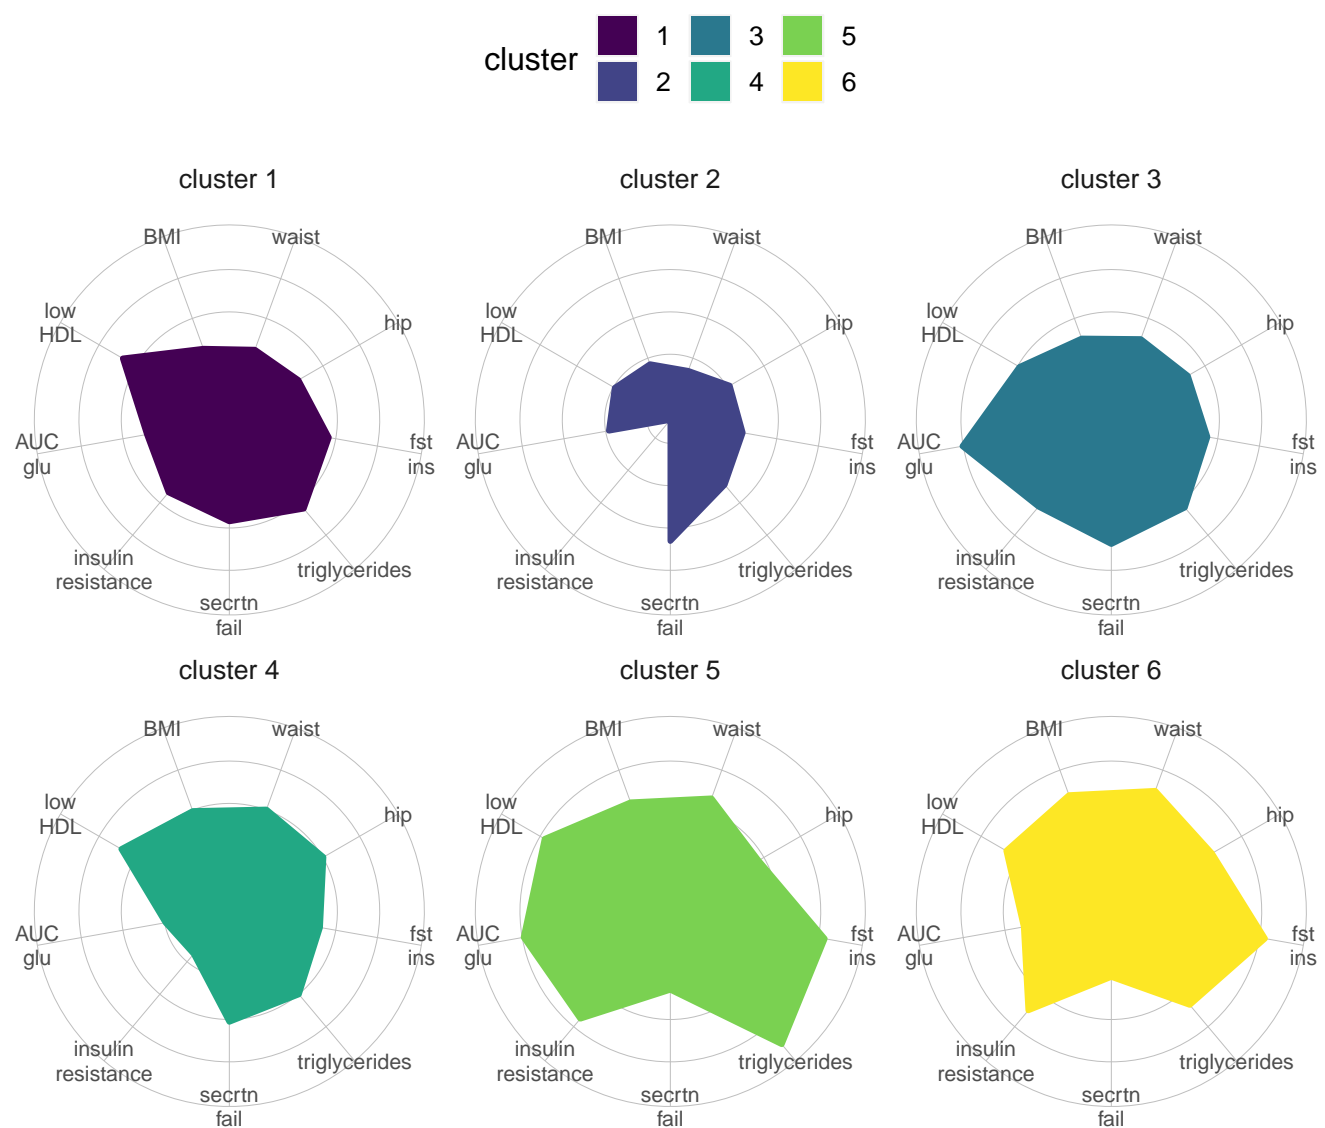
cluster 1 2 3 4 5 6

cluster 1

BMI waist hip fst ins triglycerides secrtn fail insulin resistance AUC glu low HDL

cluster 2

BMI waist hip fst ins triglycerides secrtn fail insulin resistance AUC glu low HDL

cluster 3

BMI waist hip fst ins triglycerides secrtn fail insulin resistance AUC glu low HDL

cluster 4

BMI waist hip fst ins triglycerides secrtn fail insulin resistance AUC glu low HDL

cluster 5

BMI waist hip fst ins triglycerides secrtn fail insulin resistance AUC glu low HDL

cluster 6

BMI waist hip fst ins triglycerides secrtn fail insulin resistance AUC glu low HDL